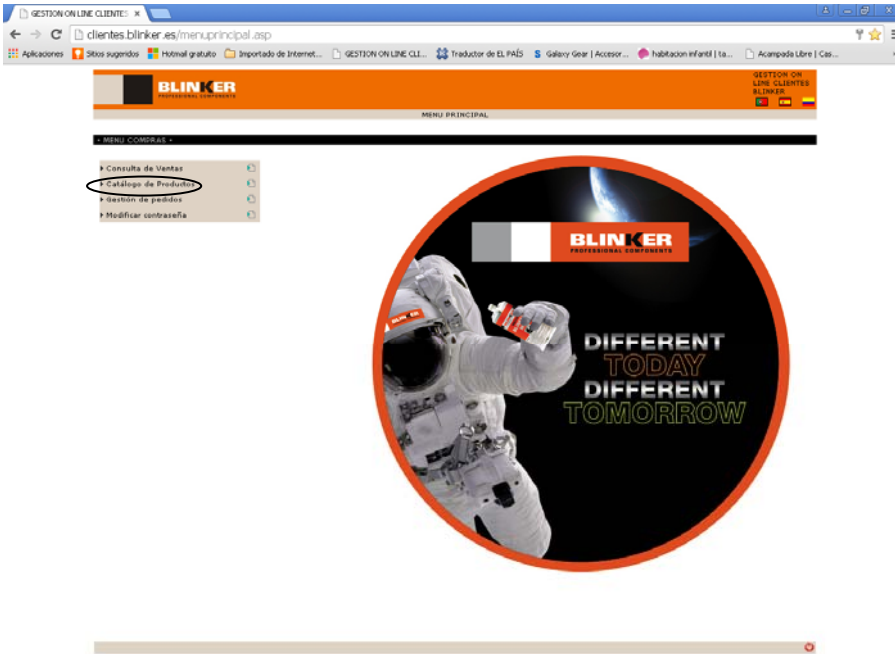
GESTION ON LINE CLIENTES ×

clientes.blinker.es/menuprincipal.asp

Aplicaciones Sitios sugeridos Hotmail gratuito Importado de Internet... GESTION ON LINE CLI... Traductor de EL PAÍS Galaxy Gear | Accesor... habitacion infantil | ta... Acampada Libre | Cas...

BLINKER
PROFESSIONAL COMPONENTS

GESTION ON LINE CLIENTES BLINKER

MENU PRINCIPAL

• MENU COMPRAS •

Consulta de Ventas
Catálogo de Productos
Gestión de pedidos
Modificar contraseña

BLINKER
PROFESSIONAL COMPONENTS

BLINKER

DIFFERENT
TODAY
DIFFERENT
TOMORROW